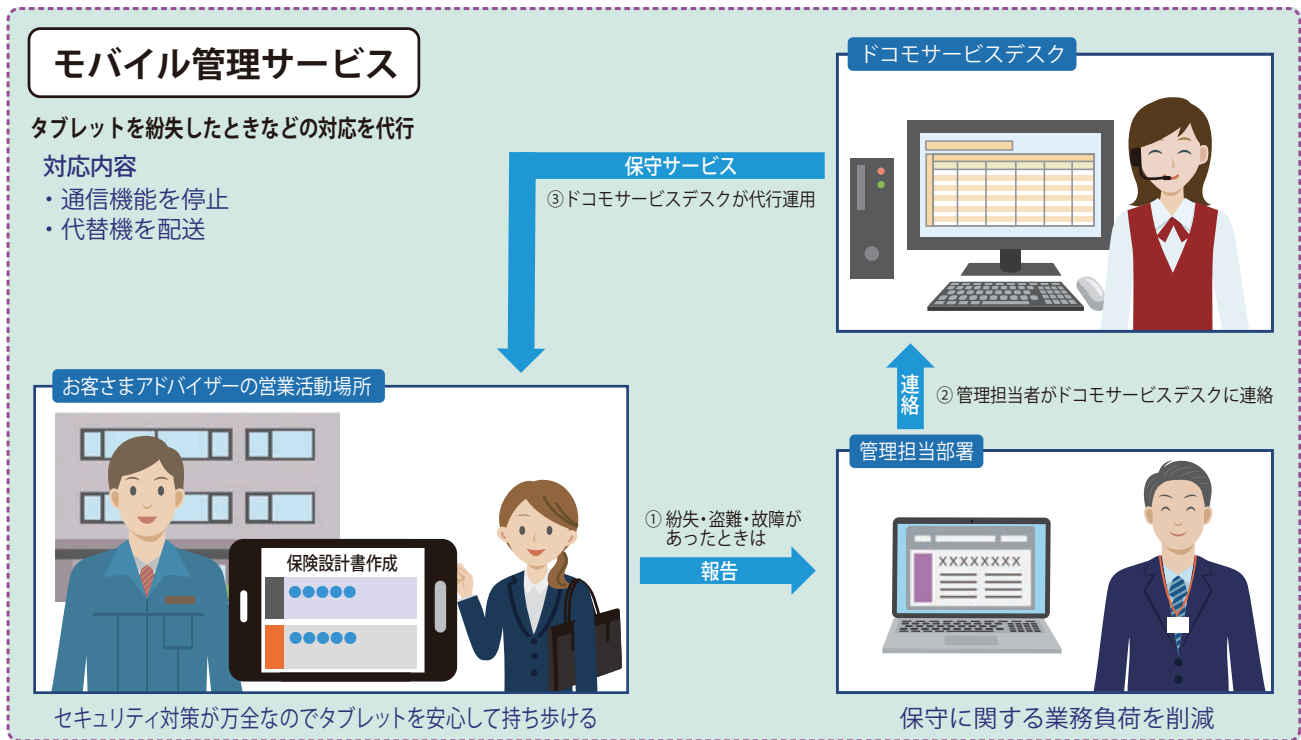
モバイル管理サービス

タブレットを紛失したときなどの対応を代行

対応内容
・通信機能を停止
・代替機を配送

ドコモサービスデスク

保守サービス
③ドコモサービスデスクが代行運用

連絡
② 管理担当者がドコモサービスデスクに連絡

お客さまアドバイザーの営業活動場所

保険設計書作成
●●●●●
●●●●●

① 紛失・盗難・故障があったときは
報告

管理担当部署

XXXXXXXX

セキュリティ対策が万全なのでタブレットを安心して持ち歩ける

保守に関する業務負荷を削減